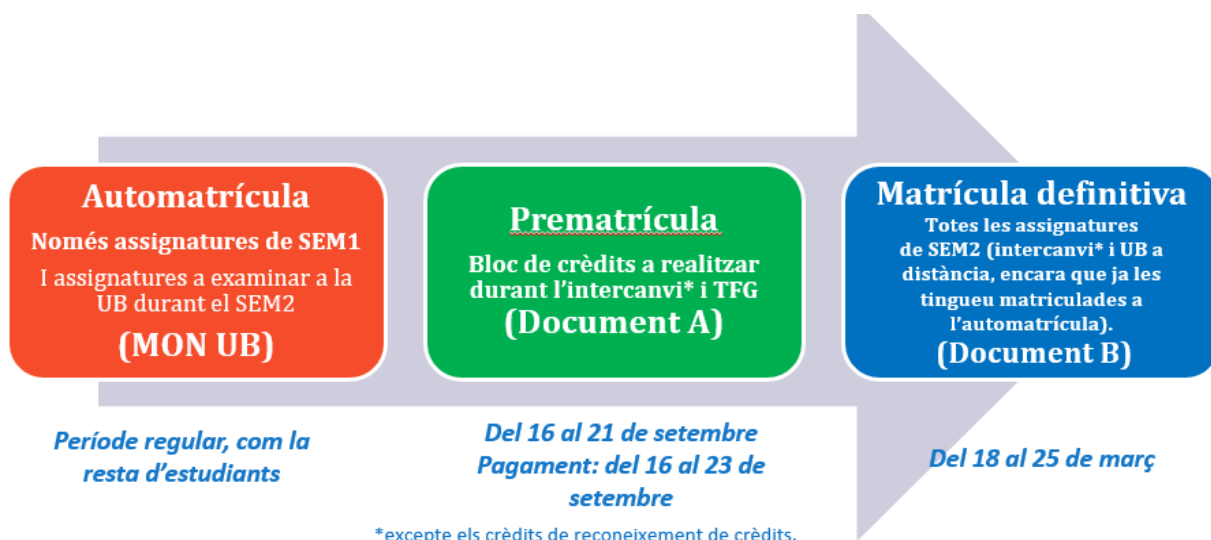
Automatrícula
Només assignatures de SEM1
I assignatures a examinar a la UB durant el SEM2
(MON UB)

Prematrícula
Bloc de crèdits a realitzar durant l'intercanvi* i TFG
(Document A)

Matrícula definitiva
Totes les assignatures de SEM2 (intercanvi* i UB a distància, encara que ja les tingueu matriculades a l'automatrícula).
(Document B)

Període regular, com la resta d'estudiants

Del 16 al 21 de setembre
Pagament: del 16 al 23 de setembre

Del 18 al 25 de març

*excepte els crèdits de reconeixement de crèdits.